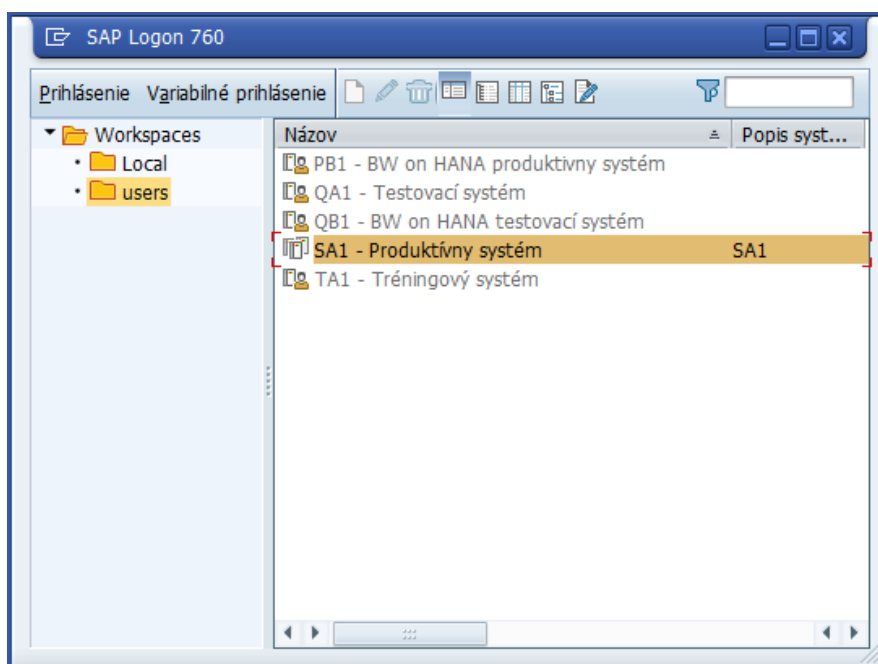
SAP Logon 760

Prihlásenie Variabilné prihlásenie

Workspaces
Local
users

| Názov | Popis syst... |
|---|---|
| PB1 - BW on HANA produktivny systém | |
| QA1 - Testovací systém | |
| QB1 - BW on HANA testovací systém | |
| SA1 - Produktívny systém | SA1 |
| TA1 - Tréningový systém | |